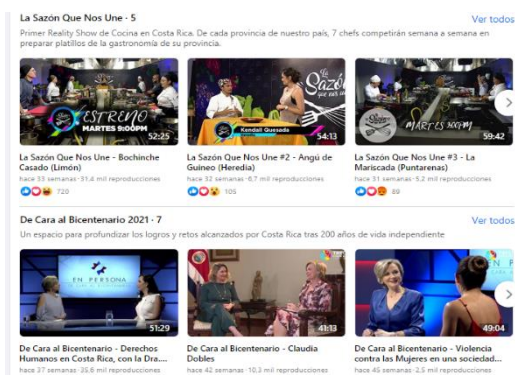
La Sazón Que Nos Une · 5
Ver todos
Primer Reality Show de Cocina en Costa Rica. De cada provincia de nuestro país, 7 chefs competirán semana a semana en preparar platillos de la gastronomía de su provincia.

ESTRENO MARTES 9:00PM
52:25
La Sazón Que Nos Une - Bochinche Casado (Limón)
hace 33 semanas · 31.4 mil reproducciones
720

Kendall Quesada
54:13
La Sazón Que Nos Une #2 - Angú de Guineo (Heredia)
hace 32 semanas · 6.7 mil reproducciones
105

La Sazón que nos une
MARTES 9:00PM
59:42
La Sazón Que Nos Une #3 - La Mariscada (Puntarenas)
hace 31 semanas · 5.2 mil reproducciones
69

De Cara al Bicentenario 2021 · 7
Ver todos
Un espacio para profundizar los logros y retos alcanzados por Costa Rica tras 200 años de vida independiente

EN PERSONA
51:29
De Cara al Bicentenario - Derechos Humanos en Costa Rica, con la Dra....
hace 37 semanas · 35.6 mil reproducciones

41:13
De Cara al Bicentenario - Claudia Dobles
hace 42 semanas · 10.3 mil reproducciones

EN P
49:04
De Cara al Bicentenario - Violencia contra las Mujeres en una sociedad...
hace 45 semanas · 2.5 mil reproducciones